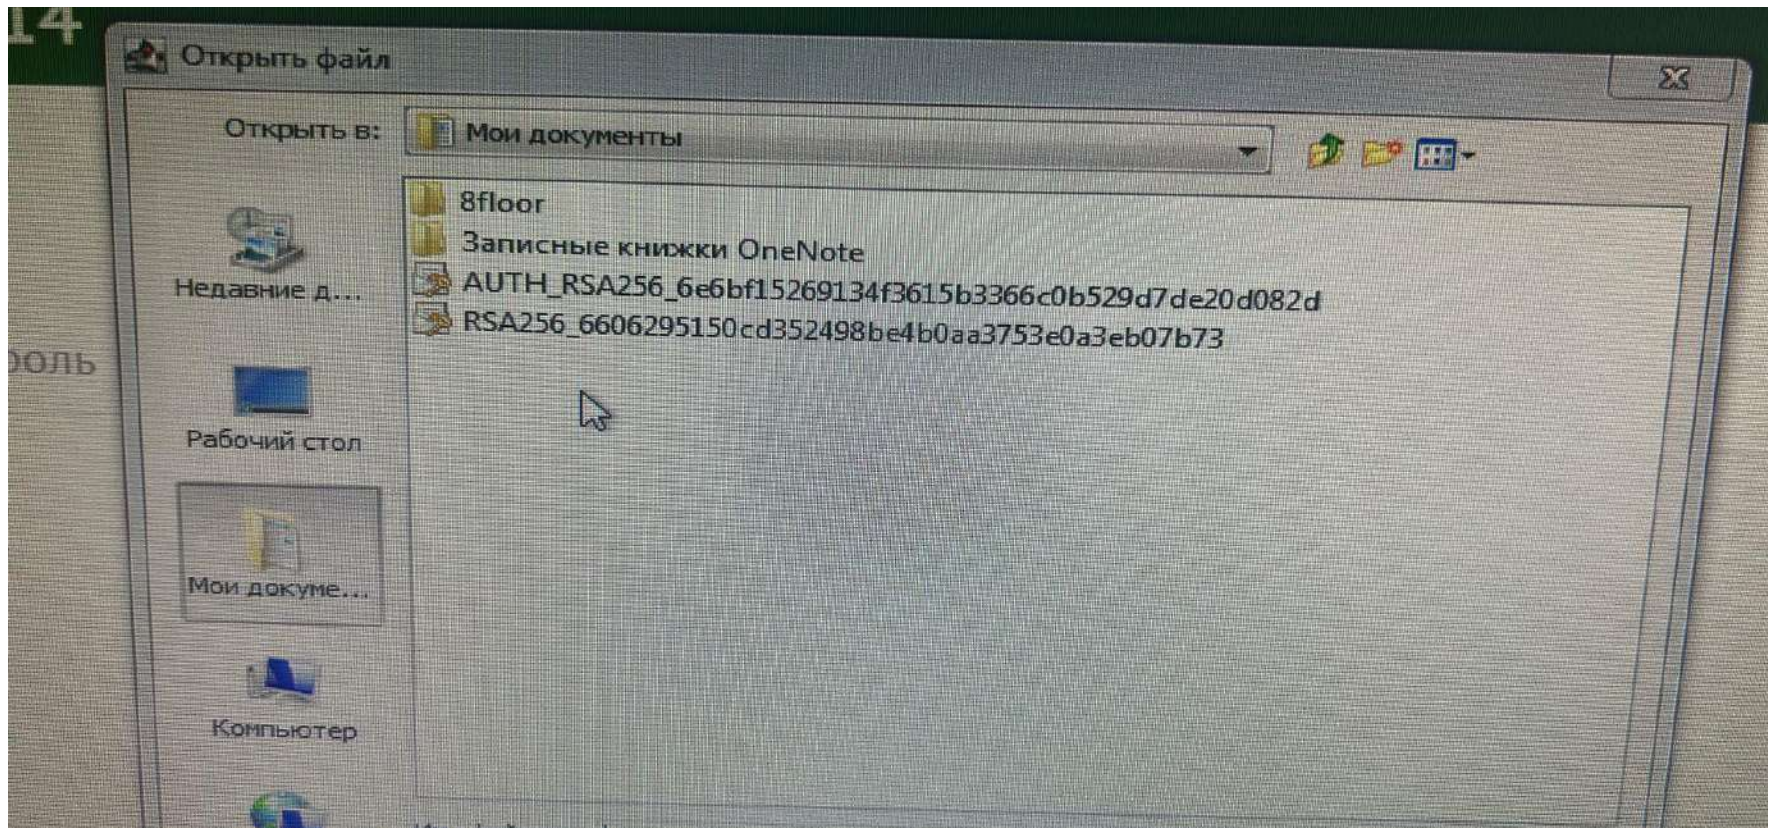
14

Открыть файл

Открыть в: Мои документы

Недавние д...

Рабочий стол

Мои докуме...

Компьютер

8floor
Записные книжки OneNote
AUTH_RSA256_6e6bf15269134f3615b3366c0b529d7de20d082d
RSA256_6606295150cd352498be4b0aa3753e0a3eb07b73

роль